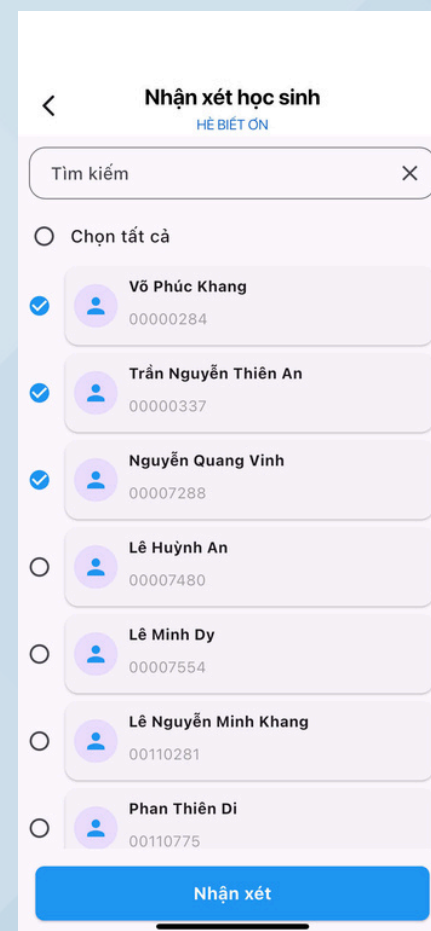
Nhận xét học sinh
HÈ BIẾT ƠN

Tìm kiếm

Chọn tất cả

Võ Phúc Khang
00000284

Trần Nguyễn Thiên An
00000337

Nguyễn Quang Vinh
00007288

Lê Huỳnh An
00007480

Lê Minh Dy
00007554

Lê Nguyễn Minh Khang
00110281

Phan Thiên Di
00110775

Nhận xét